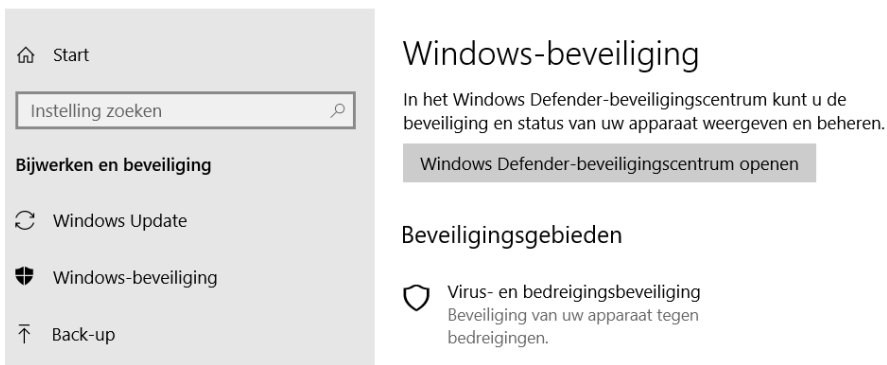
Start

Instelling zoeken

Bijwerken en beveiliging

Windows Update

Windows-beveiliging

Back-up

Windows-beveiliging

In het Windows Defender-beveiligingscentrum kunt u de beveiliging en status van uw apparaat weergeven en beheren.

Windows Defender-beveiligingscentrum openen

Beveiligingsgebieden

Virus- en bedreigingsbeveiliging
Beveiliging van uw apparaat tegen bedreigingen.